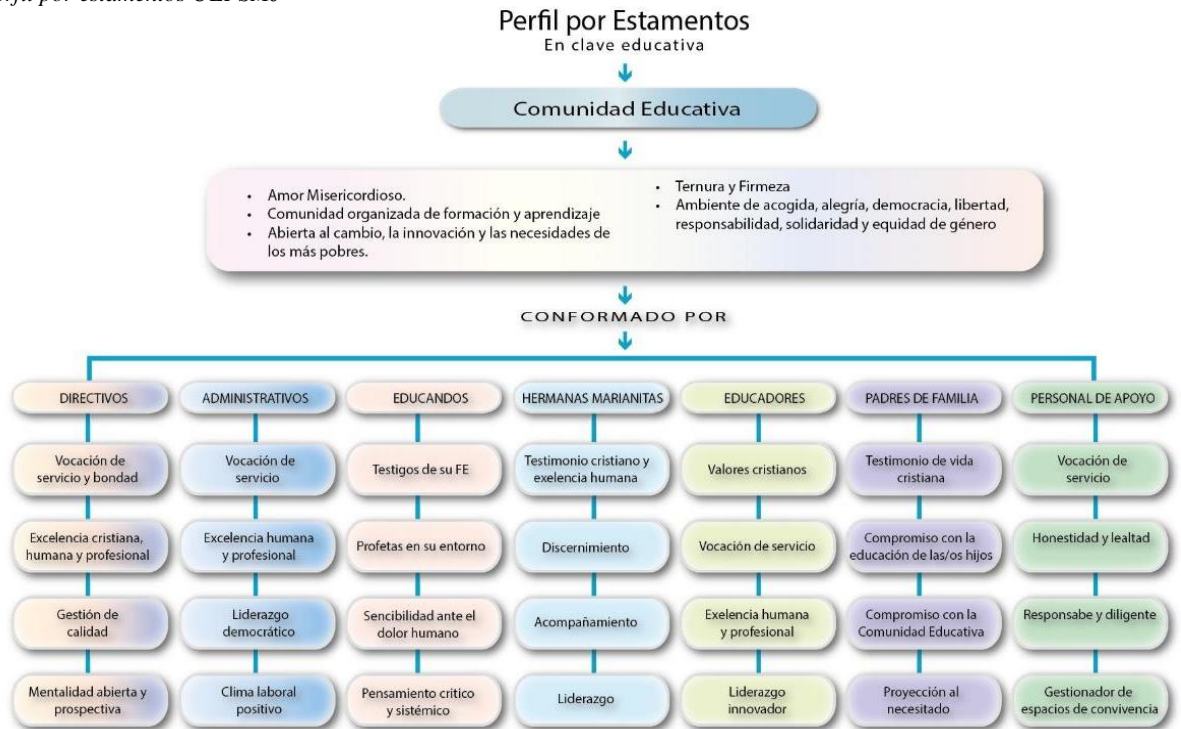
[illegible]fil por estamentos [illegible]

Perfil por Estamentos
En clave educativa

Comunidad Educativa

- Amor Misericordioso.
- Comunidad organizada de formación y aprendizaje
- Abierta al cambio, la innovación y las necesidades de los más pobres.

- Ternura y Firmeza
- Ambiente de acogida, alegría, democracia, libertad, responsabilidad, solidaridad y equidad de género

CONFORMADO POR

| DIRECTIVOS | ADMINISTRATIVOS | EDUCANDOS | HERMANAS MARIANITAS | EDUCADORES | PADRES DE FAMILIA | PERSONAL DE APOYO |
|---|---|---|---|---|---|---|
| Vocación de servicio y bondad | Vocación de servicio | Testigos de su FE | Testimonio cristiano y exelencia humana | Valores cristianos | Testimonio de vida cristiana | Vocación de servicio |
| Excelencia cristiana, humana y profesional | Excelencia humana y profesional | Profetas en su entorno | Discernimiento | Vocación de servicio | Compromiso con la educación de las/os hijos | Honestidad y lealtad |
| Gestión de calidad | Liderazgo democrático | Sencibilidad ante el dolor humano | Acompañamiento | Exelencia humana y profesional | Compromiso con la Comunidad Educativa | Responsabe y diligente |
| Mentalidad abierta y prospectiva | Clima laboral positivo | Pensamiento critico y sistémico | Liderazgo | Liderazgo innovador | Proyección al necesitado | Gestionador de espacios de convivencia |